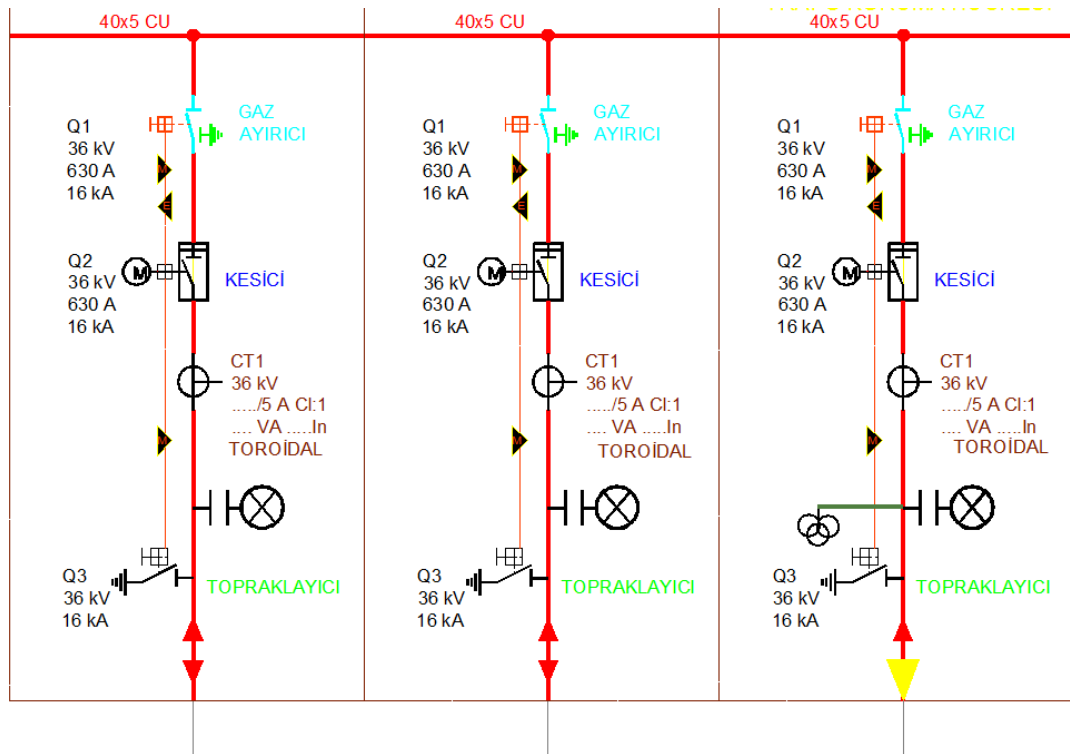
40x5 CU

Q1
36 kV
630 A
16 kA

GAZ
AYIRICI

Q2
36 kV
630 A
16 kA

KESİCİ

CT1
36 kV
...../5 A Cl:1
.... VA .....In
TOROİDAL

Q3
36 kV
16 kA

TOPRAKLAYICI

40x5 CU

Q1
36 kV
630 A
16 kA

GAZ
AYIRICI

Q2
36 kV
630 A
16 kA

KESİCİ

CT1
36 kV
...../5 A Cl:1
.... VA .....In
TOROİDAL

Q3
36 kV
16 kA

TOPRAKLAYICI

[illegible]
40x5 CU

Q1
36 kV
630 A
16 kA

GAZ
AYIRICI

Q2
36 kV
630 A
16 kA

KESİCİ

CT1
36 kV
...../5 A Cl:1
.... VA .....In
TOROİDAL

Q3
36 kV
16 kA

TOPRAKLAYICI